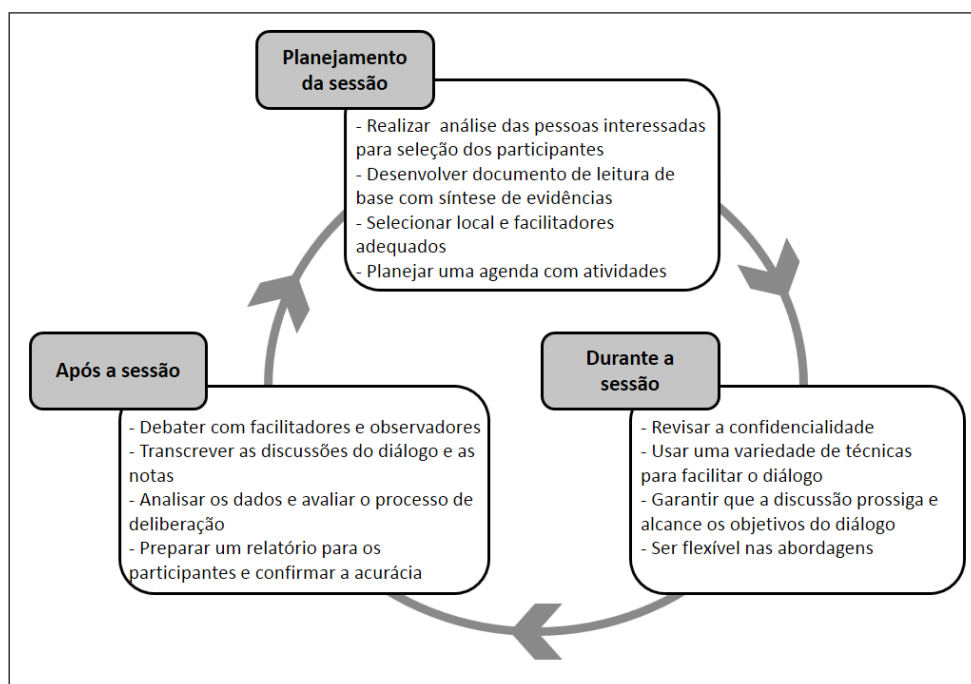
Planejamento da sessão

- Realizar análise das pessoas interessadas para seleção dos participantes
- Desenvolver documento de leitura de base com síntese de evidências
- Selecionar local e facilitadores adequados
- Planejar uma agenda com atividades

Durante a sessão

- Revisar a confidencialidade
- Usar uma variedade de técnicas para facilitar o diálogo
- Garantir que a discussão prossiga e alcance os objetivos do diálogo
- Ser flexível nas abordagens

Após a sessão

- Debater com facilitadores e observadores
- Transcrever as discussões do diálogo e as notas
- Analisar os dados e avaliar o processo de deliberação
- Preparar um relatório para os participantes e confirmar a acurácia